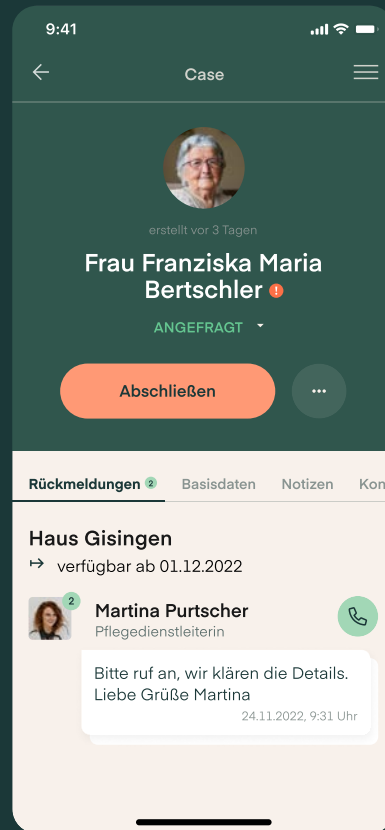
9:41

Case

erstellt vor 3 Tagen

Frau Franziska Maria Bertschler !

ANGEFRAGT

Abschließen

...

Rückmeldungen 2 Basisdaten Notizen Kon

Haus Gisingen

↦ verfügbar ab 01.12.2022

2

Martina Purtscher
Pflegedienstleiterin

Bitte ruf an, wir klären die Details. Liebe Grüße Martina
24.11.2022, 9:31 Uhr